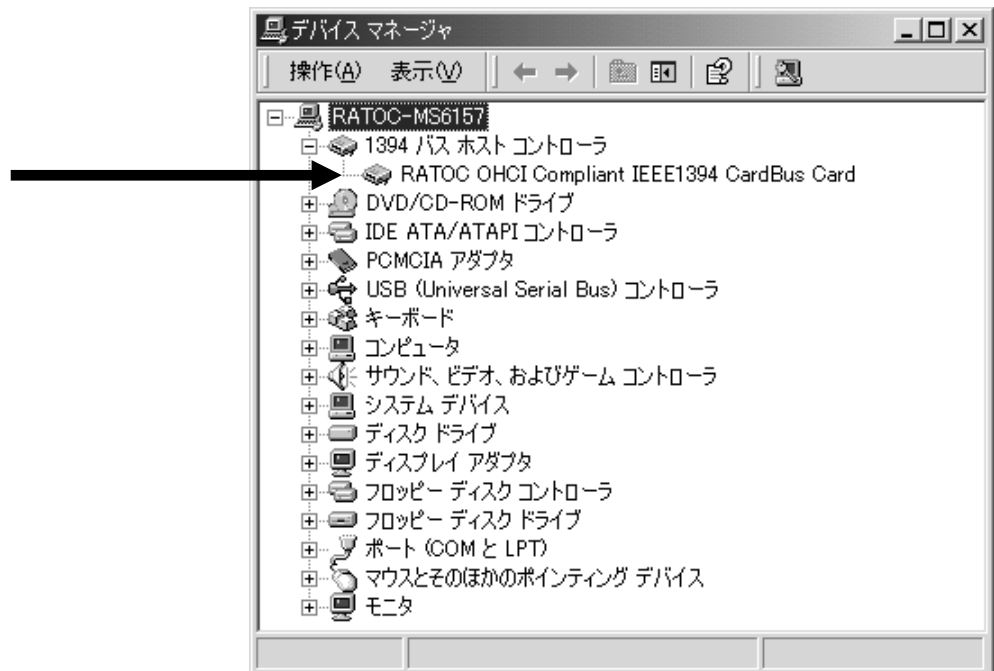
デバイス マネージャ

操作(A) 表示(V)

RATOC-MS6157
1394 バス ホスト コントローラ
RATOC OHCI Compliant IEEE1394 CardBus Card
DVD/CD-ROM ドライブ
IDE ATA/ATAPI コントローラ
PCMCIA アダプタ
USB (Universal Serial Bus) コントローラ
キーボード
コンピュータ
サウンド、ビデオ、およびゲーム コントローラ
システム デバイス
ディスク ドライブ
ディスプレイ アダプタ
フロッピー ディスク コントローラ
フロッピー ディスク ドライブ
ポート (COM と LPT)
マウスとそのほかのポインティング デバイス
モニタ